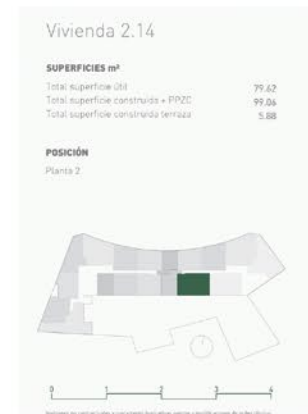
Vivienda 2.14

SUPERFICIES m²

| | |
|---|---|
| Total superficie útil | 79.62 |
| Total superficie construida + PPZC | 99.06 |
| Total superficie construida terraza | 5.88 |

POSICIÓN

Planta 2

0 1 2 3 4

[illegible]